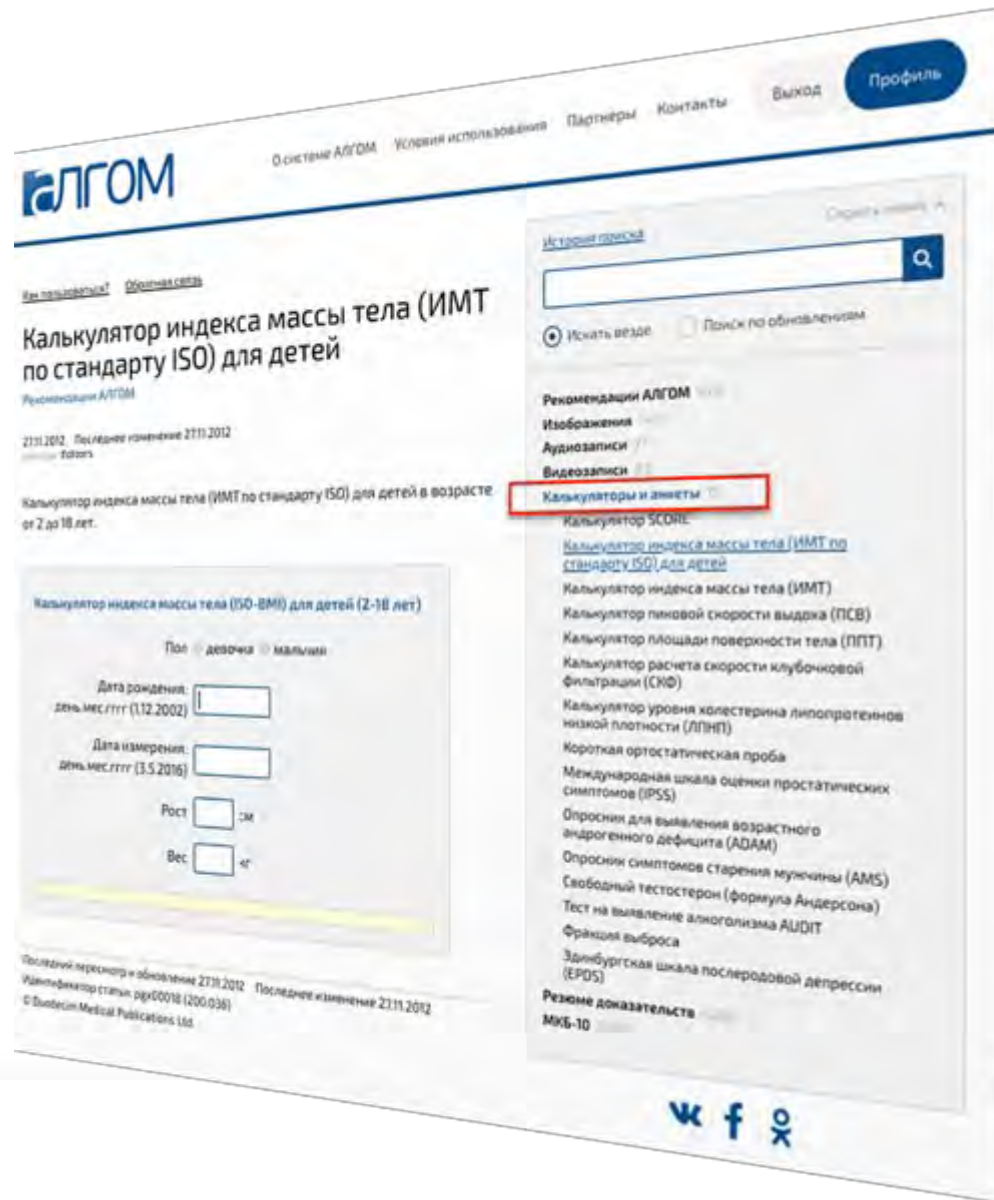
Выход Профиль

АЛГОМ

О системе АЛГОМ Условия использования Партнеры Контакты

Как пользоваться? Обратная связь

Калькулятор индекса массы тела (ИМТ по стандарту ISO) для детей

Рекомендации АЛГОМ

27.11.2012 Последнее изменение 27.11.2012
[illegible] Editors

Калькулятор индекса массы тела (ИМТ по стандарту ISO) для детей в возрасте от 2 до 18 лет.

Калькулятор индекса массы тела (ISO-BMI) для детей (2-18 лет)

Пол девочка мальчик

Дата рождения: день.мес.гггг (1.12.2002)

Дата измерения: день.мес.гггг (3.5.2016)

Рост см

Вес кг

Последний пересмотр и обновление 27.11.2012 Последнее изменение 27.11.2012
Идентификатор статьи: pgx00018 (200.036)
© Duodecim Medical Publications Ltd.

Скрыть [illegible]

История поиска

Искать везде Поиск по обновлениям

Рекомендации АЛГОМ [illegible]
Изображения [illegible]
Аудиозаписи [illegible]
Видеозаписи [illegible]
Калькуляторы и анкеты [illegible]
Калькулятор SCORE
Калькулятор индекса массы тела (ИМТ по стандарту ISO) для детей
Калькулятор индекса массы тела (ИМТ)
Калькулятор пиковой скорости выдоха (ПСВ)
Калькулятор площади поверхности тела (ППТ)
Калькулятор расчета скорости клубочковой фильтрации (СКФ)
Калькулятор уровня холестерина липопротеинов низкой плотности (ЛПНП)
Короткая ортостатическая проба
Международная шкала оценки простатических симптомов (IPSS)
Опросник для выявления возрастного андрогенного дефицита (ADAM)
Опросник симптомов старения мужчины (AMS)
Свободный тестостерон (формула Андерсона)
Тест на выявление алкоголизма AUDIT
Фракция выброса
Эдинбургская шкала послеродовой депрессии (EPDS)
Резюме доказательств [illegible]
МКБ-10 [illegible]